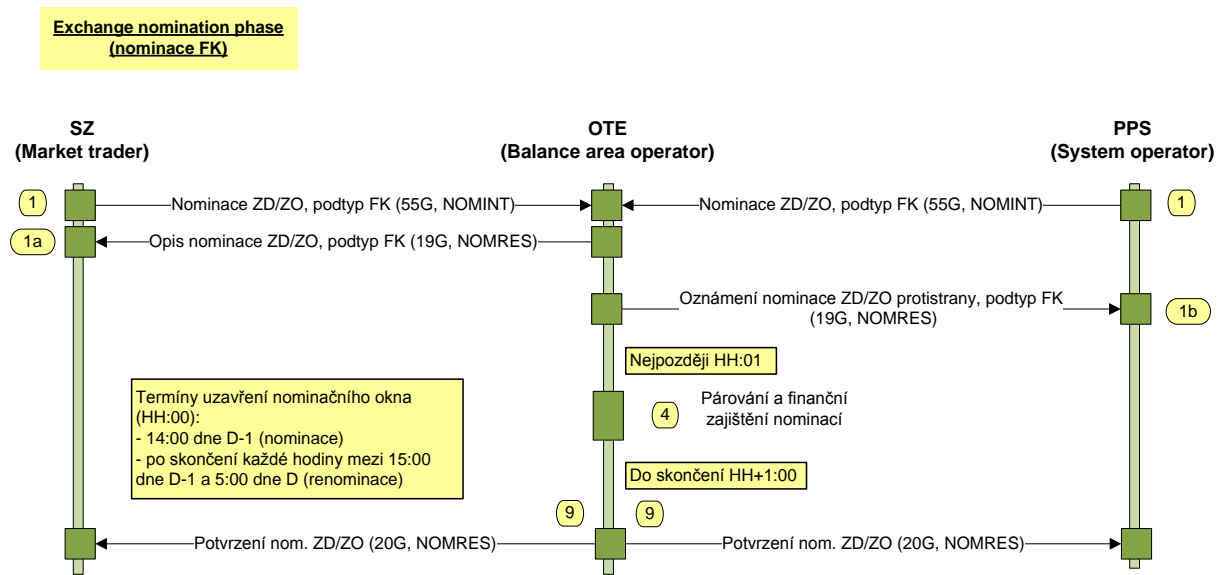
Exchange nomination phase
(nominace FK)

SZ
(Market trader)

OTE
(Balance area operator)

PPS
(System operator)

1

Nominace ZD/ZO, podtyp FK (55G, NOMINT)

Nominace ZD/ZO, podtyp FK (55G, NOMINT)

1

1a

Opis nominace ZD/ZO, podtyp FK (19G, NOMRES)

Oznámení nominace ZD/ZO protistrany, podtyp FK (19G, NOMRES)

1b

Nejpozději HH:01

Termíny uzavření nominačního okna (HH:00):
- 14:00 dne D-1 (nominace)
- po skončení každé hodiny mezi 15:00 dne D-1 a 5:00 dne D (renominace)

4

Párování a finanční zajištění nominací

Do skončení HH+1:00

9

9

Potvrzení nom. ZD/ZO (20G, NOMRES)

Potvrzení nom. ZD/ZO (20G, NOMRES)